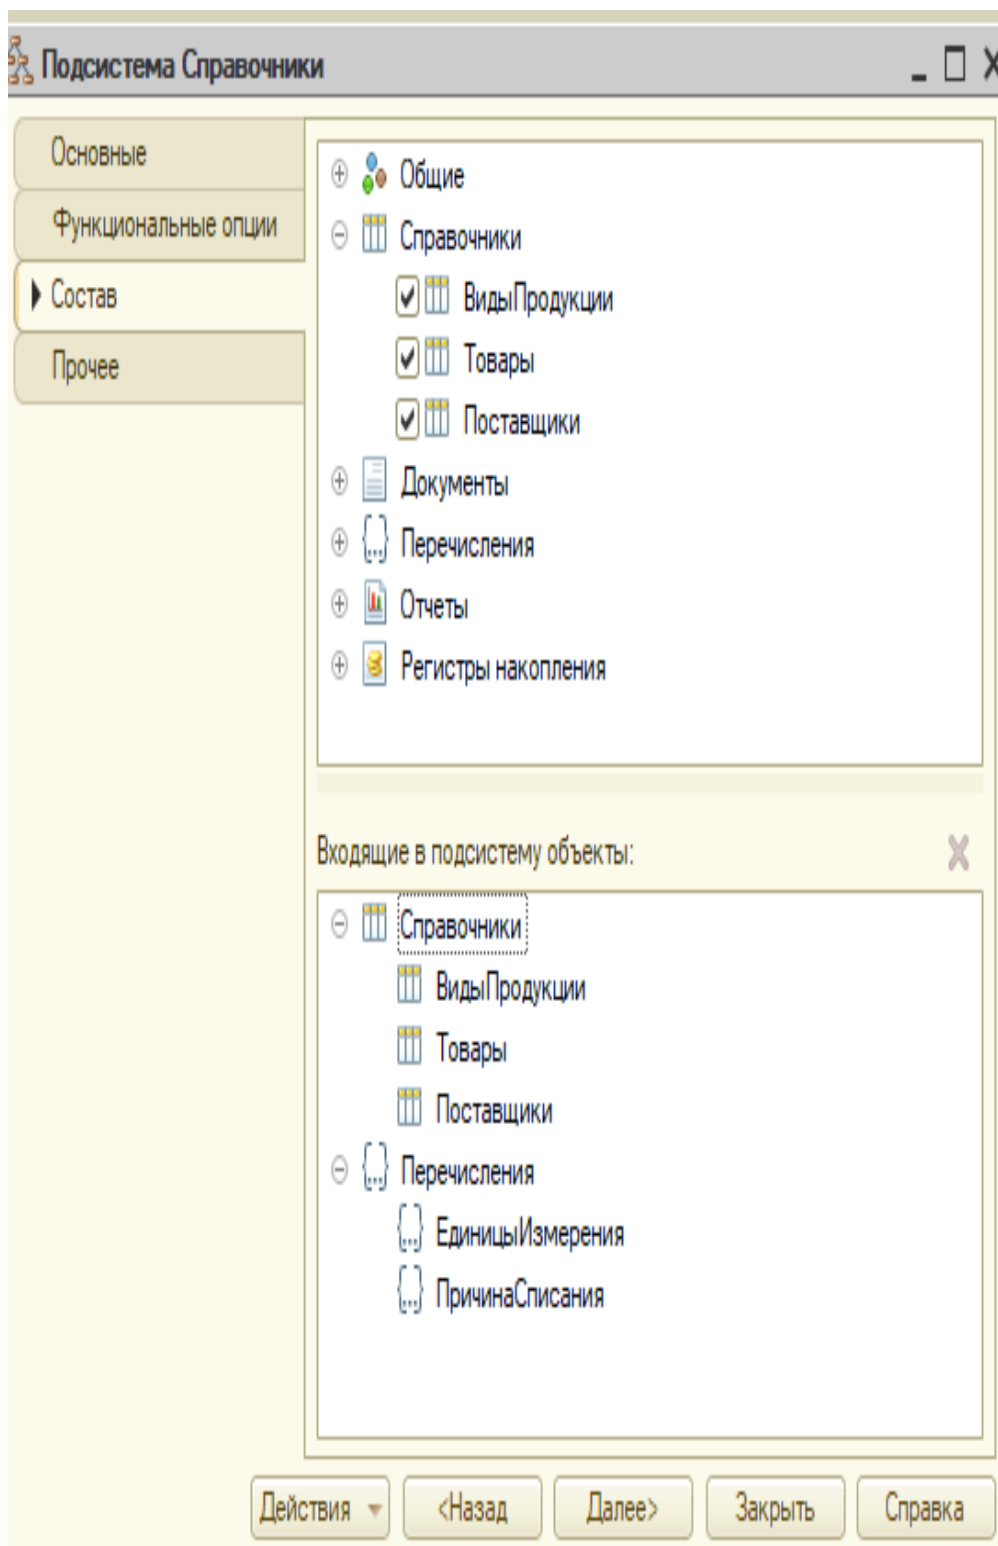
Подсистема Справочники

Основные
Функциональные опции
Состав
Прочее

Общие
Справочники
ВидыПродукции
Товары
Поставщики
Документы
Перечисления
Отчеты
Регистры накопления

Входящие в подсистему объекты:

Справочники
ВидыПродукции
Товары
Поставщики
Перечисления
ЕдиницыИзмерения
ПричинаСписания

Действия
<Назад
Далее>
Закрыть
Справка